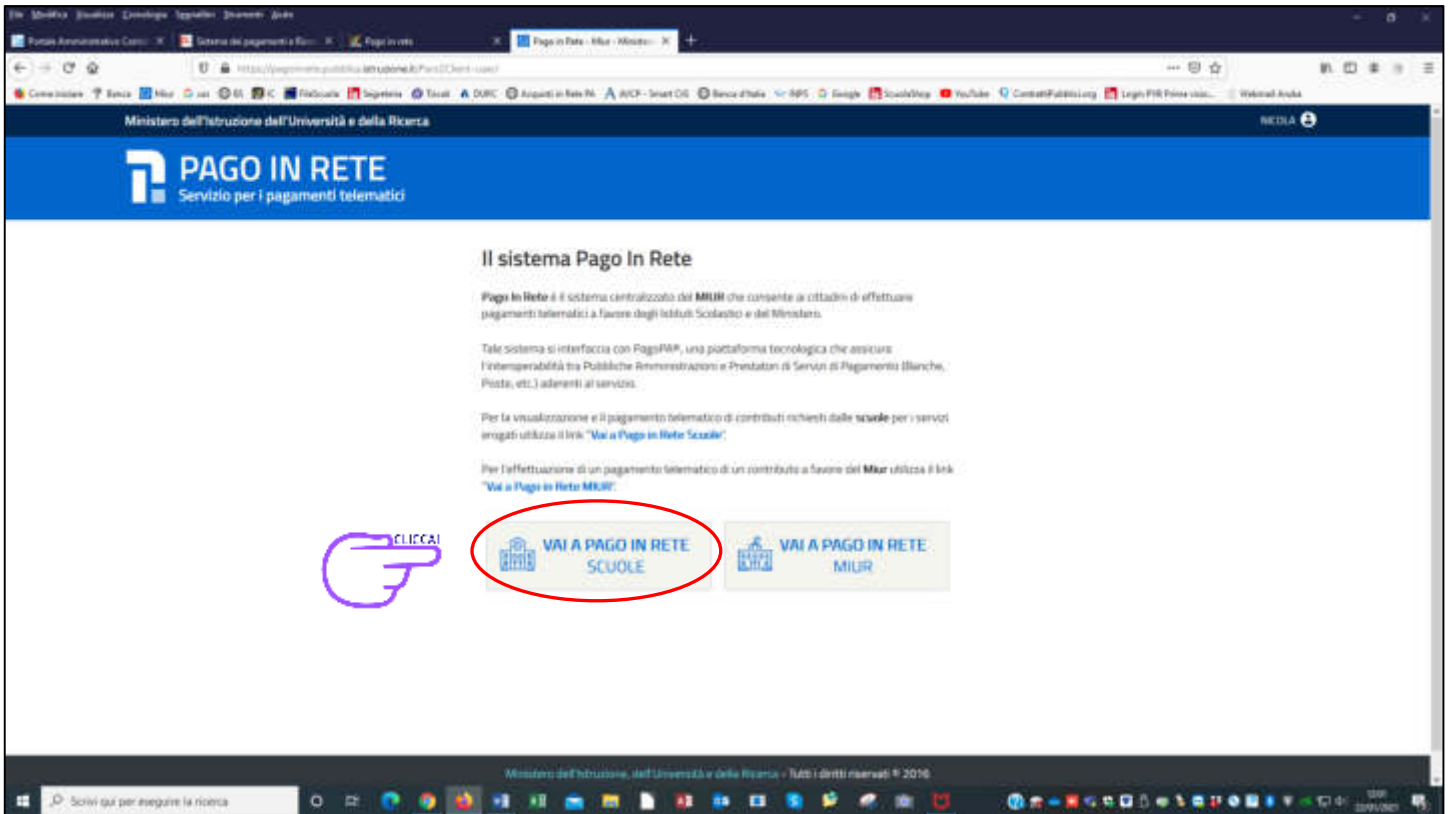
File Modifica Visualizza Cronologia Segnalibri Strumenti Aiuto

Portale Amministrativo Contr × Sistema dei pagamenti e Rico × Pago in rete × Pago in Rete - Miur - Ministe ×

https://pagoinrete.pubblica.istruzione.it/Pa12Client-uaa/

Come iniziare Banca Miur Istat BS IC FileScuole Segreteria Tiscali DURC Acquisti in Rete PA AVCP - Smart CIG Banca d'Italia INPS Google ScuolaShop YouTube ContrattiPubblici.org Leggo PIR Prime visio... Webmail Aruba

Ministero dell'Istruzione dell'Università e della Ricerca

NICOLA

PAGO IN RETE
Servizio per i pagamenti telematici

Il sistema Pago In Rete

Pago In Rete è il sistema centralizzato del MIUR che consente ai cittadini di effettuare pagamenti telematici a favore degli Istituti Scolastici e del Ministero.

Tale sistema si interfaccia con PagoPA®, una piattaforma tecnologica che assicura l'interoperabilità tra Pubbliche Amministrazioni e Prestatori di Servizi di Pagamento (Banche, Poste, etc.) aderenti al servizio.

Per la visualizzazione e il pagamento telematico di contributi richiesti dalle scuole per i servizi erogati utilizza il link "Vai a Pago in Rete Scuole".

Per l'effettuazione di un pagamento telematico di un contributo a favore del Miur utilizza il link "Vai a Pago in Rete MIUR".

CLICCA!

VAI A PAGO IN RETE SCUOLE

VAI A PAGO IN RETE MIUR

Ministero dell'Istruzione, dell'Università e della Ricerca - Tutti i diritti riservati © 2016

Scrivi qui per eseguire la ricerca

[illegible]